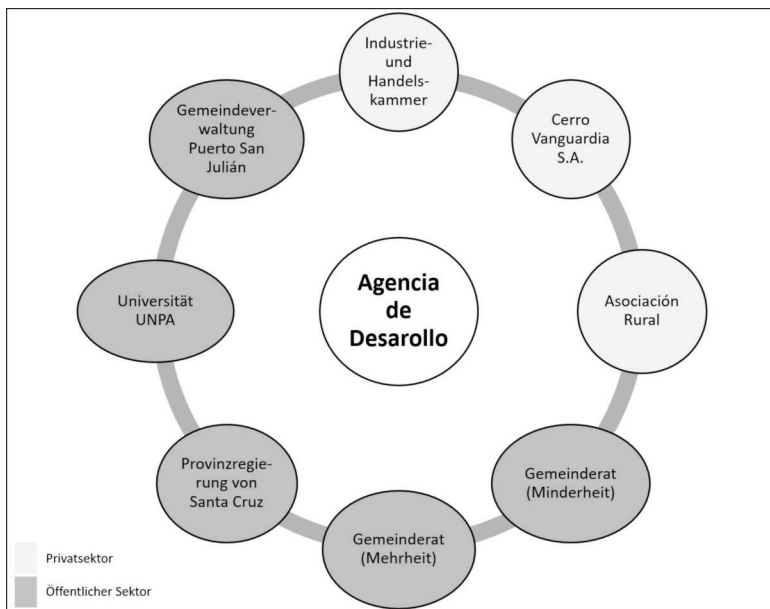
Industrie- und Handelskammer

Cerro Vanguardia S.A.

Asociación Rural

Gemeinderat (Minderheit)

Gemeinderat (Mehrheit)

Provinzregierung von Santa Cruz

Universität UNPA

Gemeindeverwaltung Puerto San Julián

Agencia de Desarollo

Privatsektor

Öffentlicher Sektor